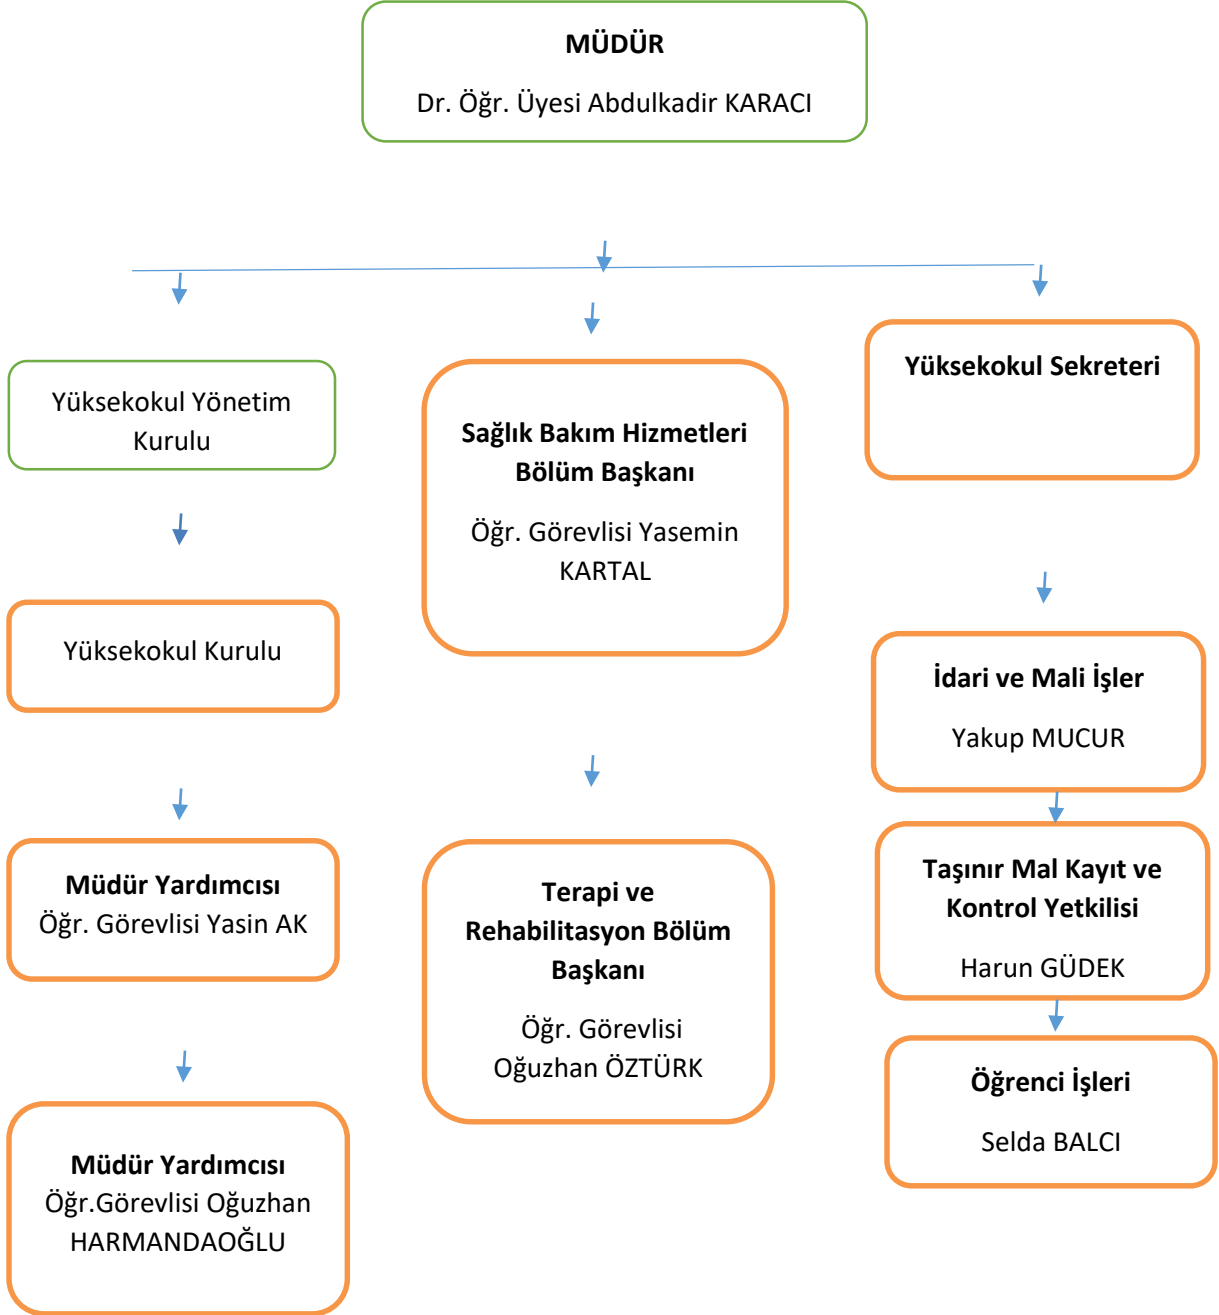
MÜDÜR

Dr. Öğr. Üyesi Abdulkadir KARACI

Yüksekokul Yönetim Kurulu

Yüksekokul Kurulu

Müdür Yardımcısı
Öğr. Görevlisi Yasin AK

Müdür Yardımcısı
Öğr.Görevlisi Oğuzhan HARMANDAOĞLU

Sağlık Bakım Hizmetleri Bölüm Başkanı

Öğr. Görevlisi Yasemin KARTAL

Terapi ve Rehabilitasyon Bölüm Başkanı

Öğr. Görevlisi Oğuzhan ÖZTÜRK

Yüksekokul Sekreteri

İdari ve Mali İşler

Yakup MUCUR

Taşınır Mal Kayıt ve Kontrol Yetkilisi

Harun GÜDEK

Öğrenci İşleri

Selda BALCI